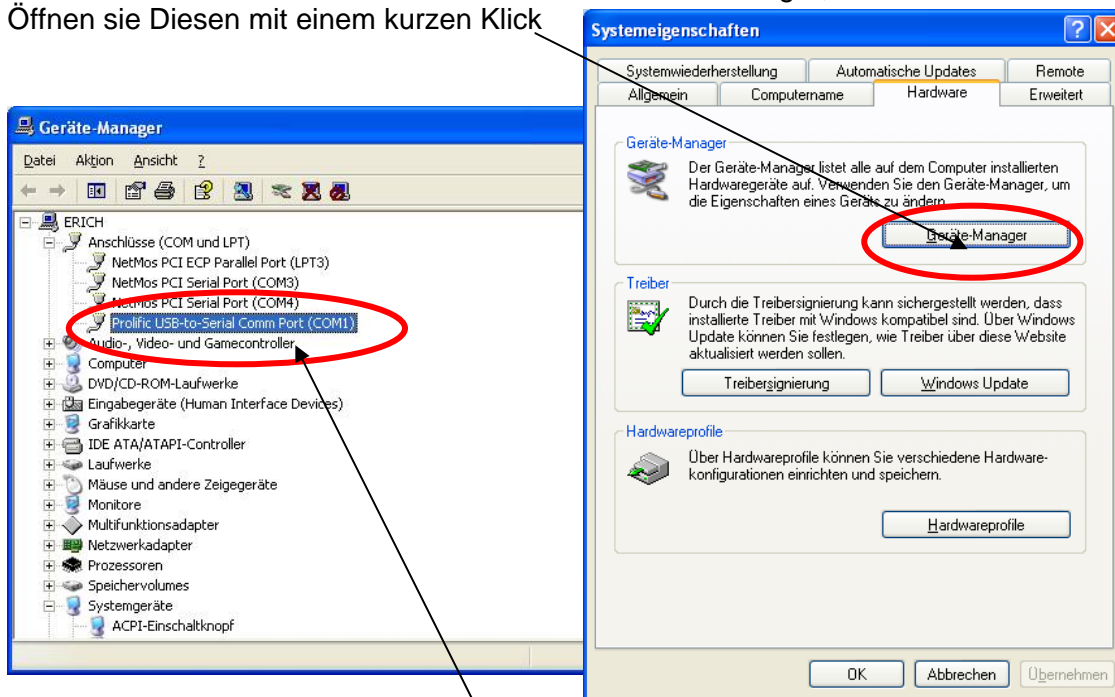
Öffnen sie Diesen mit einem kurzen Klick

Geräte-Manager

Datei Aktion Ansicht ?

ERICH
Anschlüsse (COM und LPT)
NetMos PCI ECP Parallel Port (LPT3)
NetMos PCI Serial Port (COM3)
NetMos PCI Serial Port (COM4)
Prolific USB-to-Serial Comm Port (COM1)
Audio-, Video- und Gamecontroller
Computer
DVD/CD-ROM-Laufwerke
Eingabegeräte (Human Interface Devices)
Grafikkarte
IDE ATA/ATAPI-Controller
Laufwerke
Mäuse und andere Zeigegeräte
Monitore
Multifunktionsadapter
Netzwerkadapter
Prozessoren
Speichervolumes
Systemgeräte
ACPI-Einschaltknopf

Systemeigenschaften

Systemwiederherstellung | Automatische Updates | Remote
Allgemein | Computername | Hardware | Erweitert

Geräte-Manager
Der Geräte-Manager listet alle auf dem Computer installierten Hardwaregeräte auf. Verwenden Sie den Geräte-Manager, um die Eigenschaften eines Geräts zu ändern.

Geräte-Manager

Treiber
Durch die Treibersignierung kann sichergestellt werden, dass installierte Treiber mit Windows kompatibel sind. Über Windows Update können Sie festlegen, wie Treiber über diese Website aktualisiert werden sollen.

Treibersignierung | Windows Update

Hardwareprofile
Über Hardwareprofile können Sie verschiedene Hardwarekonfigurationen einrichten und speichern.

Hardwareprofile

OK | Abbrechen | Übernehmen